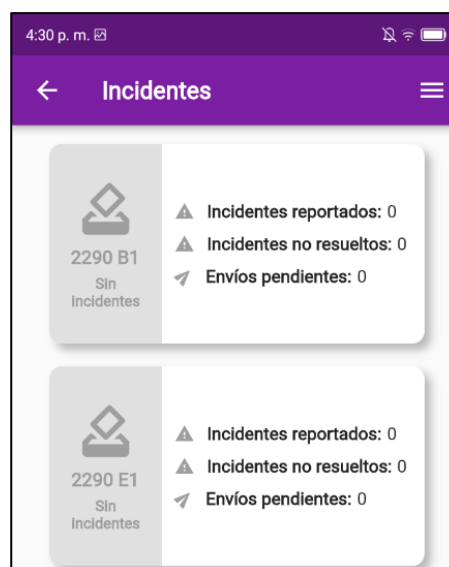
4:30 p. m.

Incidentes

2290 B1
Sin incidentes

Incidentes reportados: 0
Incidentes no resueltos: 0
Envíos pendientes: 0

2290 E1
Sin incidentes

Incidentes reportados: 0
Incidentes no resueltos: 0
Envíos pendientes: 0